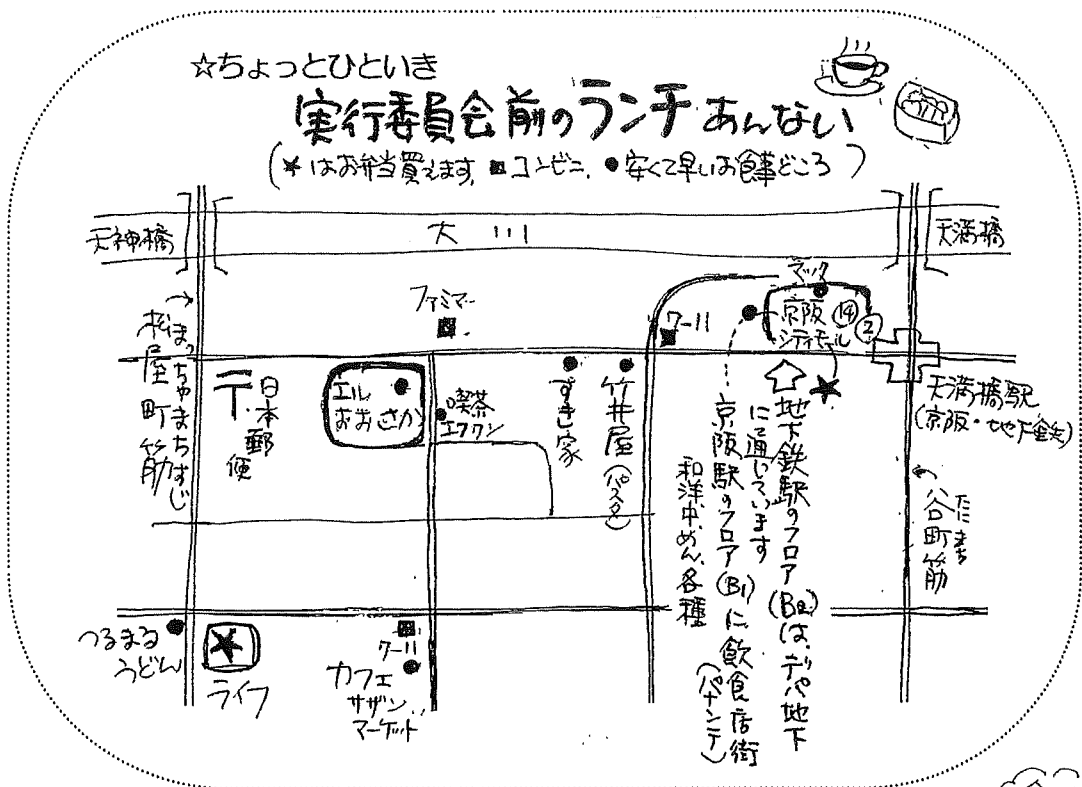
☆ちょっとひといき

実行委員会前のランチあんない

（★はお弁当買えます, ■コンビニ, ●安くて早いお食事どころ）

天神橋

大川

天満橋

おはまちゃまちすじ
松屋町筋

〒日本郵便

ファミマー
■

エル・おおさか

喫茶エククン

すき家

竹井屋（パスタ）

セブン-イレブン

マック

京阪シティモール ⑭ ②

地下鉄駅のフロア（B2）は、デパ地下に通じています

京阪駅のフロア（B1）に飲食店街（パナンテ）

和洋中、めん、各種

★

天満橋駅（京阪・地下鉄）

たにまち
谷町筋

つるまるうどん

ライフ

■セブン-イレブン

カフェ

サザン・マーケット